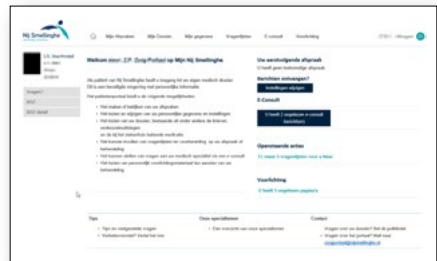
Nij Smellinghe

Mijn Afspraken Mijn Dossier Mijn gegevens Vragenlijsten E-consult Voorlichting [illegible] Uitloggen

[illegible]

Vragen?

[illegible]

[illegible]

Welkom door: Z.P. Zorg-Portaal op Mijn Nij Smellinghe

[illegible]

Uw eerstvolgende afspraak

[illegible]

Berichten ontvangen?

Instellingen wijzigen

E-Consult

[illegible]

Openstaande acties

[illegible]

Voorlichting

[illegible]

Tips

Onze specialismen

Contact

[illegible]